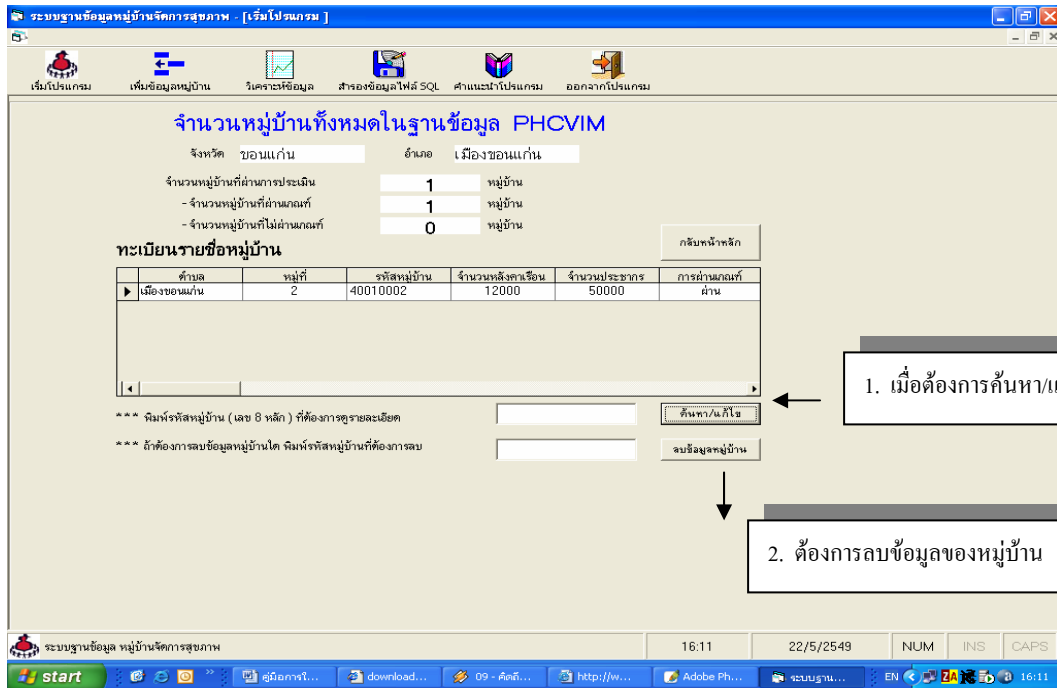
ระบบฐานข้อมูลหมู่บ้านจัดการสุขภาพ - [เริ่มโปรแกรม]

เริ่มโปรแกรม
เพิ่มข้อมูลหมู่บ้าน
วิเคราะห์ข้อมูล
สำรองข้อมูลไฟล์ SQL
คำแนะนำโปรแกรม
ออกจากโปรแกรม

จำนวนหมู่บ้านทั้งหมดในฐานข้อมูล PHCVIM

จังหวัด ขอนแก่น อำเภอ เมืองขอนแก่น

จำนวนหมู่บ้านที่ผ่านการประเมิน 1 หมู่บ้าน
- จำนวนหมู่บ้านที่ผ่านเกณฑ์ 1 หมู่บ้าน
- จำนวนหมู่บ้านที่ไม่ผ่านเกณฑ์ 0 หมู่บ้าน

กลับหน้าหลัก

ทะเบียนรายชื่อหมู่บ้าน

| ตำบล | หมู่ที่ | รหัสหมู่บ้าน | จำนวนหลังคาเรือน | จำนวนประชากร | การผ่านเกณฑ์ |
|---|---|---|---|---|---|
| เมืองขอนแก่น | 2 | 40010002 | 12000 | 50000 | ผ่าน |

1. เมื่อต้องการค้นหา/แ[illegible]

*** พิมพ์รหัสหมู่บ้าน (เลข 8 หลัก) ที่ต้องการดูรายละเอียด
ค้นหา/แก้ไข

*** ถ้าต้องการลบข้อมูลหมู่บ้านใด พิมพ์รหัสหมู่บ้านที่ต้องการลบ
ลบข้อมูลหมู่บ้าน

2. ต้องการลบข้อมูลของหมู่บ้าน

ระบบฐานข้อมูล หมู่บ้านจัดการสุขภาพ 16:11 22/5/2549 NUM INS CAPS

start คู่มือการใ... download... 09 - คัดลี... http://w... Adobe Ph... ระบบฐาน... EN 16:11